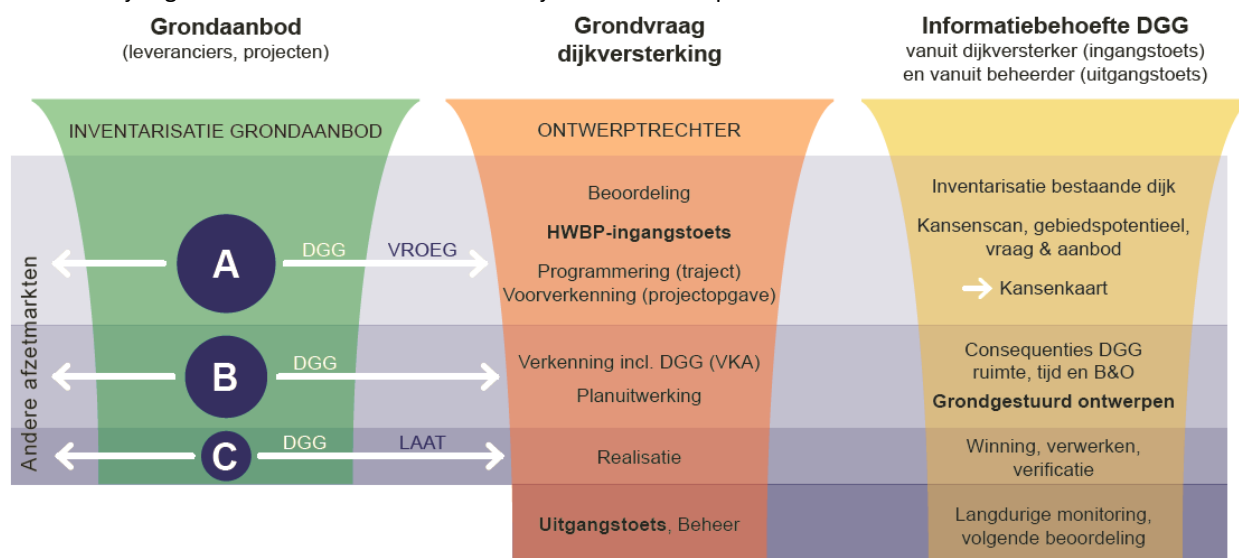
Grondaanbod
(leveranciers, projecten)

Grondvraag
dijkversterking

Informatiebehoefte DGG
vanuit dijkversterker (ingangstoets)
en vanuit beheerder (uitgangstoets)

INVENTARISATIE GRONDAANBOD

ONTWERPTRECHTER

Andere afzetmarkten

A

DGG

VROEG

B

DGG

C

DGG

LAAT

Beoordeling

HWBP-ingangstoets

Programmering (traject)
Voorverkenning (projectopgave)

Verkenning incl. DGG (VKA)

Planuitwerking

Realisatie

Uitgangstoets, Beheer

Inventarisatie bestaande dijk

Kansenscan, gebiedspotentieel, vraag & aanbod

Kansenkaart

Consequenties DGG
ruimte, tijd en B&O

Grondgestuurd ontwerpen

Winning, verwerken, verificatie

Langdurige monitoring, volgende beoordeling